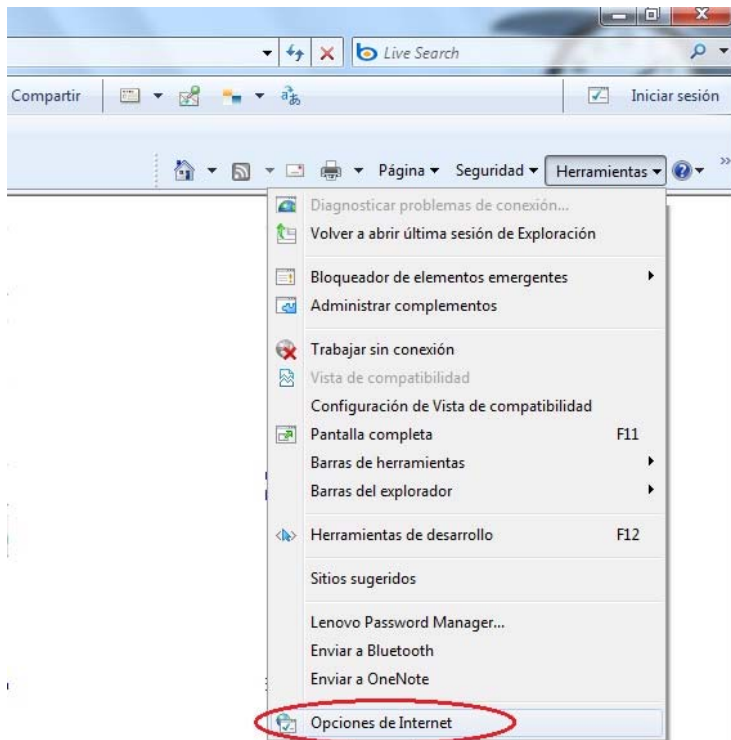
Live Search

Compartir

Iniciar sesión

Página ▾ Seguridad ▾ Herramientas ▾

Diagnosticar problemas de conexión...
Volver a abrir última sesión de Exploración

Bloqueador de elementos emergentes
Administrar complementos

Trabajar sin conexión
Vista de compatibilidad
Configuración de Vista de compatibilidad
Pantalla completa F11
Barras de herramientas
Barras del explorador

Herramientas de desarrollo F12

Sitios sugeridos

Lenovo Password Manager...
Enviar a Bluetooth
Enviar a OneNote

Opciones de Internet